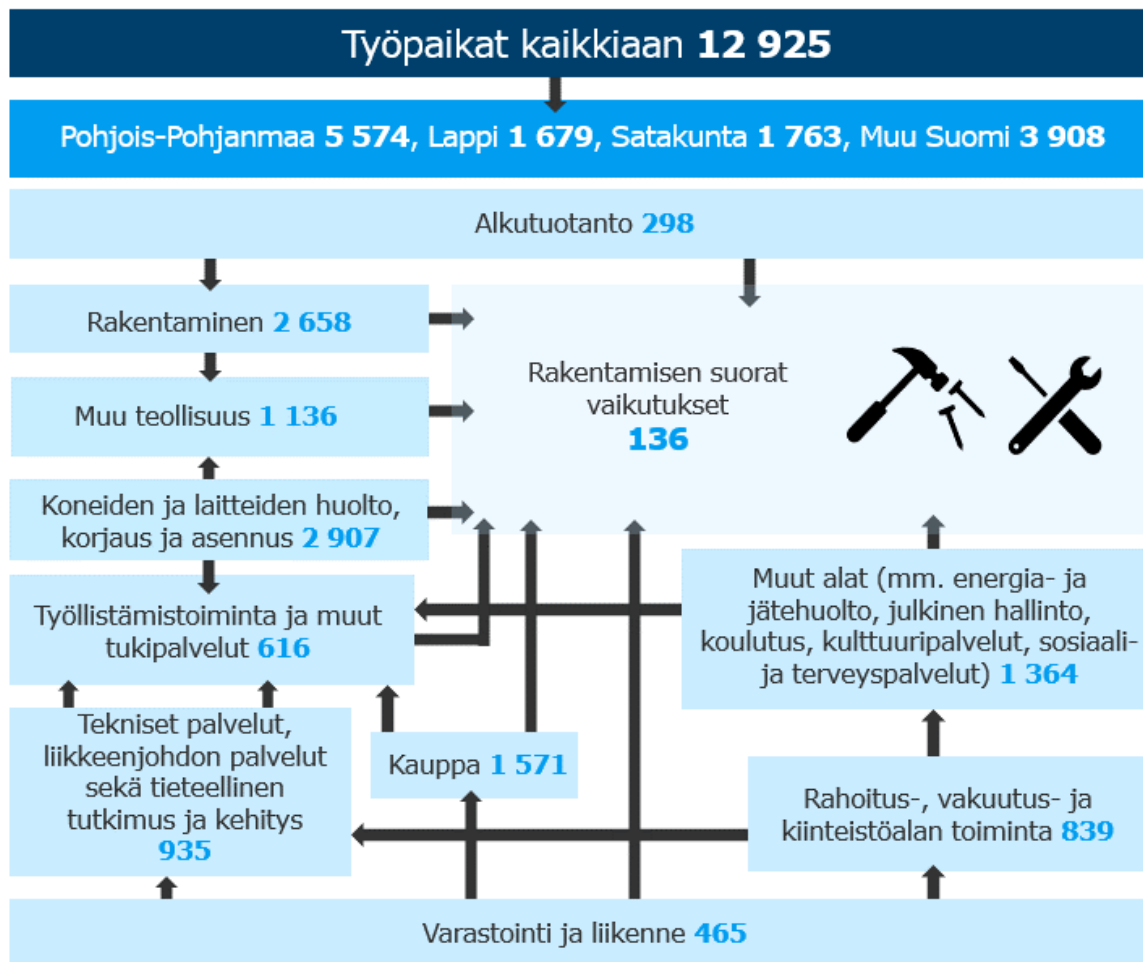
Työpaikat kaikkiaan **12 925**

Pohjois-Pohjanmaa **5 574**, Lappi **1 679**, Satakunta **1 763**, Muu Suomi **3 908**

Alkutuotanto 298

Rakentaminen 2 658

Rakentamisen suorat vaikutukset 136

Muu teollisuus 1 136

Koneiden ja laitteiden huolto, korjaus ja asennus 2 907

Työllistämistoiminta ja muut tukipalvelut 616

Muut alat (mm. energia- ja jätehuolto, julkinen hallinto, koulutus, kulttuuripalvelut, sosiaali- ja terveyspalvelut) 1 364

Tekniset palvelut, liikkeenjohdon palvelut sekä tieteellinen tutkimus ja kehitys 935

Kauppa 1 571

Rahoitus-, vakuutus- ja kiinteistöalan toiminta 839

Varastointi ja liikenne 465